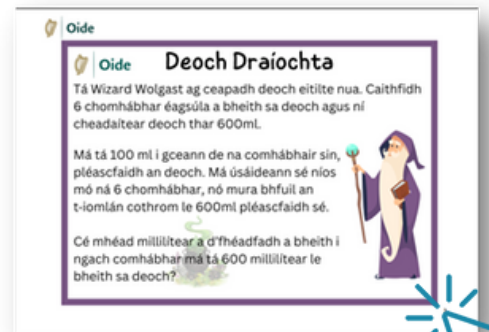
Oide

Oide

Deoch Draíochta

Tá Wizard Wolgast ag ceapadh deoch eitilte nua. Caithfidh 6 chomhábhar éagsúla a bheith sa deoch agus ní cheadaítear deoch thar 600ml.

Má tá 100 ml i gceann de na comhábhair sin, pléascfaidh an deoch. Má úsáideann sé níos mó ná 6 chomhábhar, nó mura bhfuil an t-iomlán cothrom le 600ml pléascfaidh sé.

Cé mhéad millilítear a d'fhéadfadh a bheith i ngach comhábhar má tá 600 millilítear le bheith sa deoch?